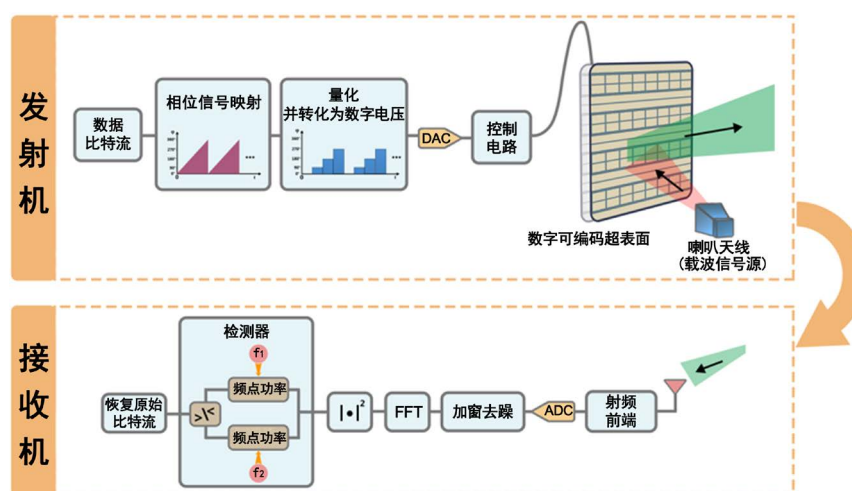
发射机

数据比特流

相位信号映射

量化并转化为数字电压

DAC

控制电路

数字可编码超表面

喇叭天线（载波信号源）

接收机

检测器

$f_1$

频点功率

频点功率

$f_2$

恢复原始比特流

$|\bullet|^2$

FFT

加窗去躁

ADC

射频前端